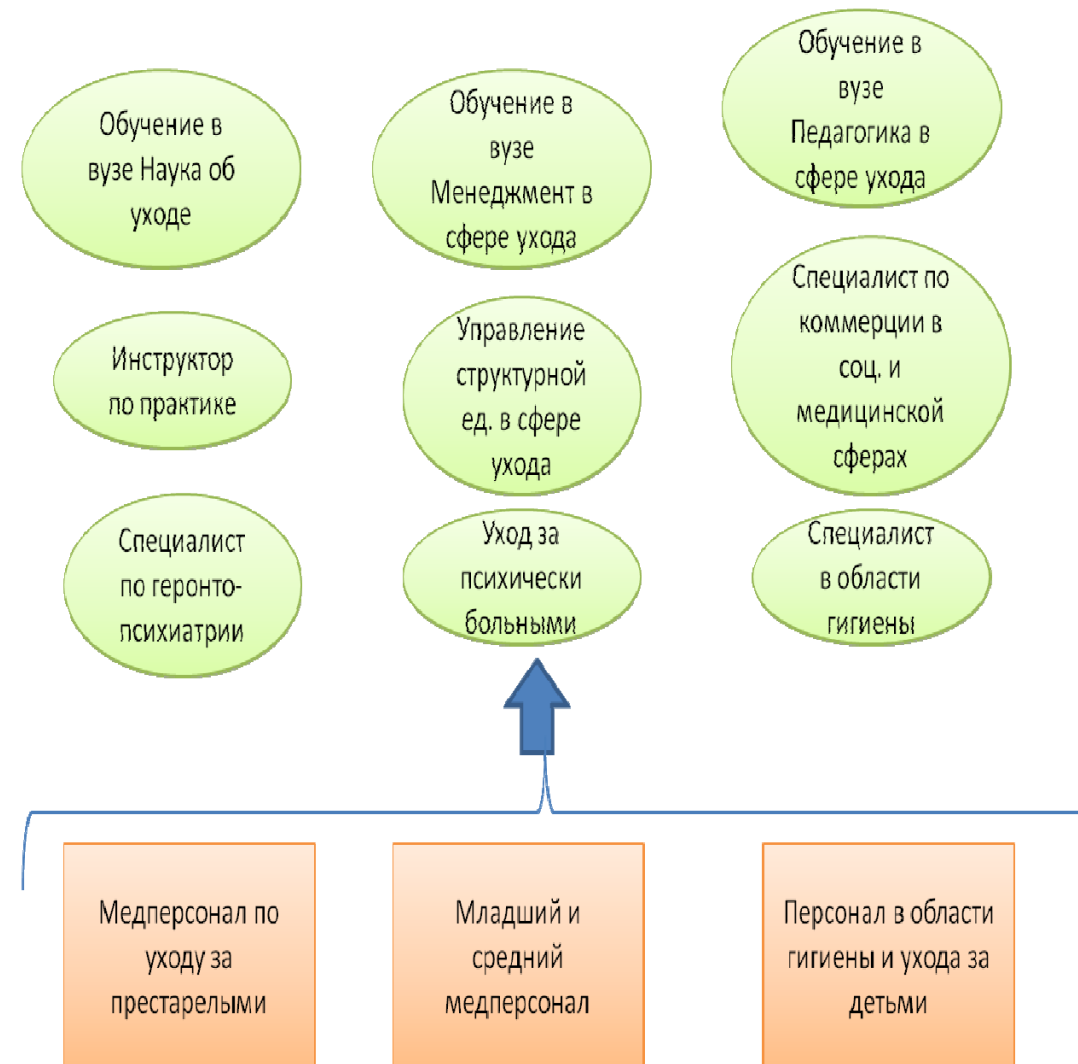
Обучение в вузе Наука об уходе

Обучение в вузе Менеджмент в сфере ухода

Обучение в вузе Педагогика в сфере ухода

Инструктор по практике

Управление структурной ед. в сфере ухода

Специалист по коммерции в соц. и медицинской сферах

Специалист по геронто-психиатрии

Уход за психически больными

Специалист в области гигиены

Медперсонал по уходу за престарелыми

Младший и средний медперсонал

Персонал в области гигиены и ухода за детьми